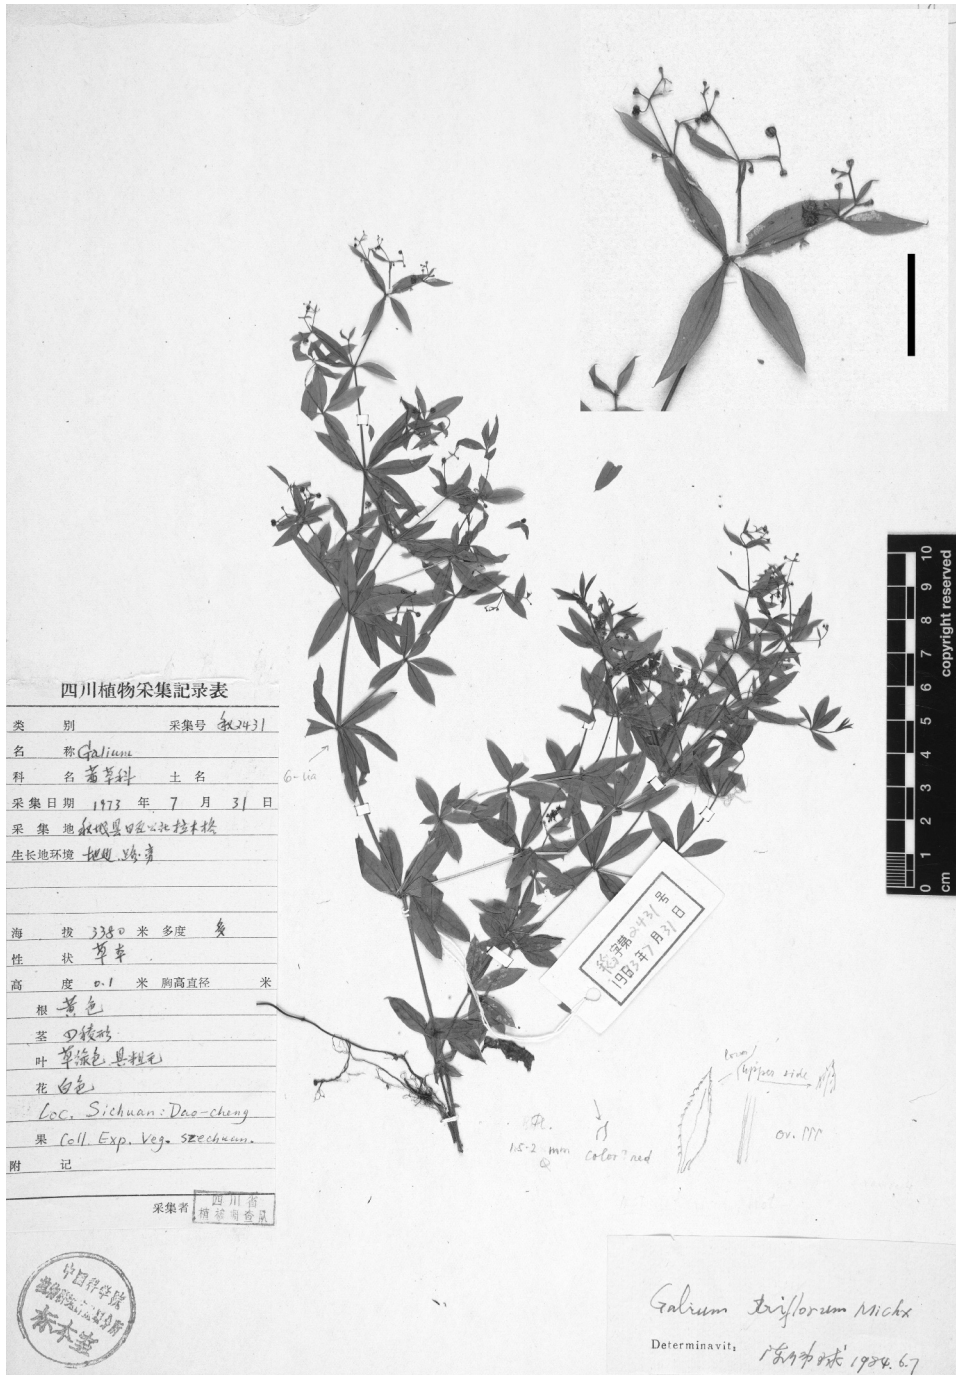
四川植物采集記录表

类　　别　　　　　采集号 叙2431
名　　称 Galium
科　　名 茜草科　　土 名
采集日期 1973 年 7 月 31 日
采 集 地 稻城县四区以北检木桥
生长地环境 地埂、路旁

海　　拔 3380 米 多度 多
性　　状 草本
高　　度 0.1 米 胸高直径　　米
根 黄色
茎 四棱形
叶 草绿色 具粗毛
花 白色
Loc. Sichuan: Dao-cheng
果 Coll. Exp. Veg. Szechuan.
附　　记

采集者 四川省植被调查队

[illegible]
本本室

6-lin

稻字第2431号
1973年7月31日

fl.
1.5-2 mm
Q
color? red

ov. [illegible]

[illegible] side

0 1 2 3 4 5 6 7 8 9 10
cm
copyright reserved

Galium triflorum Michx
Determinavit: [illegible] 1984. 6.7